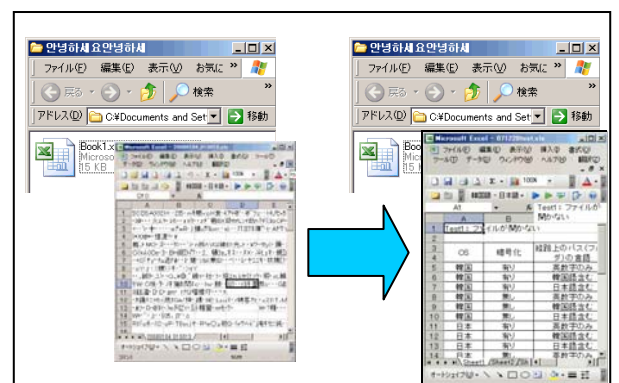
안녕하세요안녕하세

ファイル(F) 編集(E) 表示(V) お気に »

戻る 検索

アドレス(D) C:¥Documents and Set 移動

Book1.x
Microso
15 KB

안녕하세요안녕하세

ファイル(F) 編集(E) 表示(V) お気に »

戻る 検索

アドレス(D) C:¥Documents and Set 移動

Microsoft Excel

A1

Test1：ファイルが開かない

| | A | B | C |
|---|---|---|---|
| 1 | Test1：ファイルが開かない | | |
| 2 | | | |
| 3 | OS | 暗号化 | 経路上のパス(フォルダ)の言語 |
| 4 | 韓国 | 有り | 英数字のみ |
| 5 | 韓国 | 有り | 韓国語含む |
| 6 | 韓国 | 有り | 日本語含む |
| 7 | 韓国 | 無し | 英数字のみ |
| 8 | 韓国 | 無し | 韓国語含む |
| 9 | 韓国 | 無し | 日本語含む |
| 10 | 日本 | 有り | 英数字のみ |
| 11 | 日本 | 有り | 韓国語含む |
| 12 | 日本 | 有り | 日本語含む |
| 13 | 日本 | 無し | 英数字のみ |

Sheet1 Sheet2 Sheet3

オートシェイプ(U)